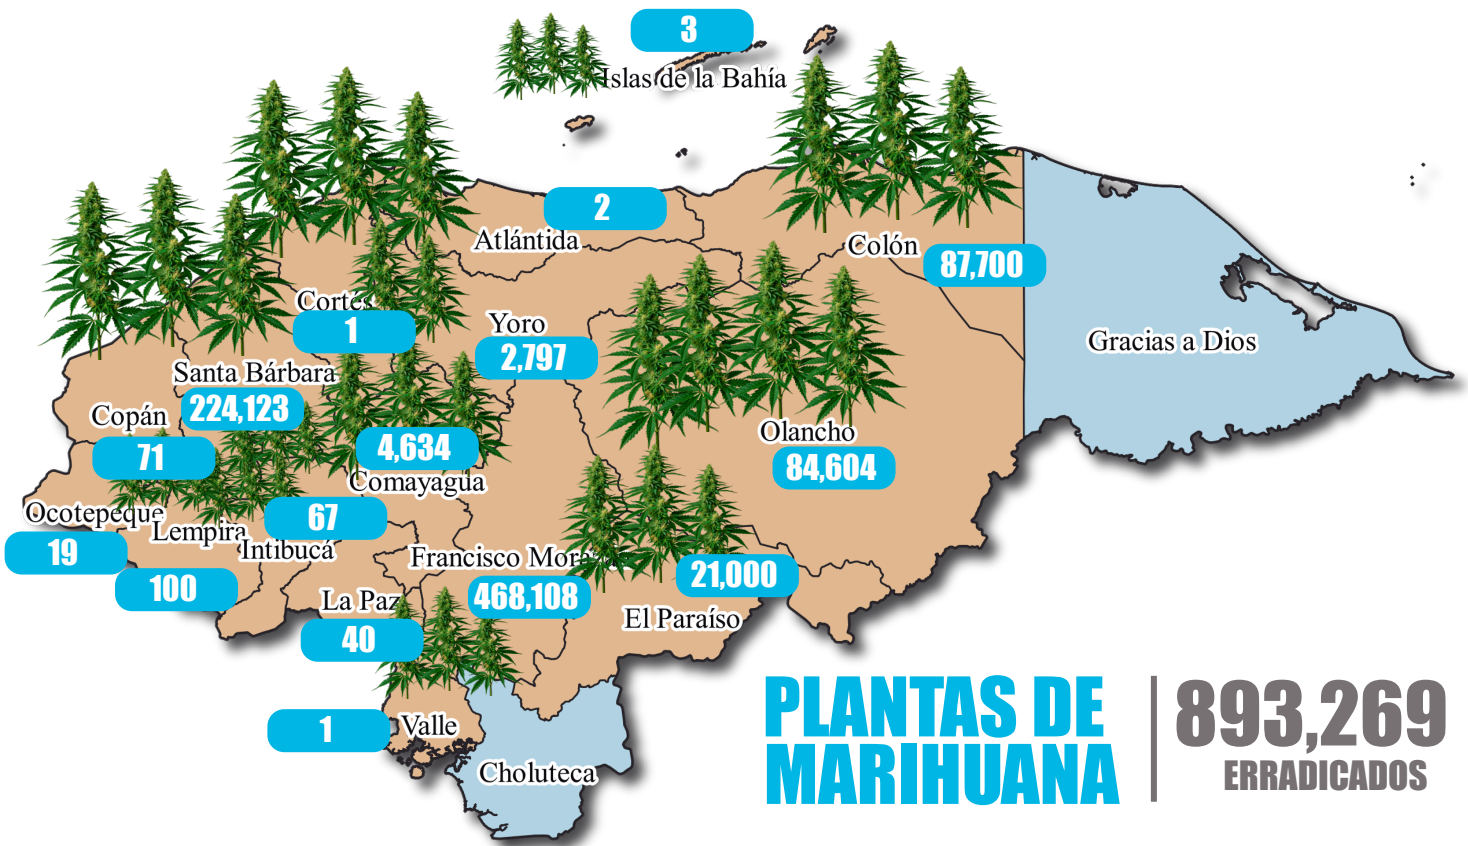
3
Islas de la Bahía
2
Atlántida
Colón
87,700
Cortés
1
Yoro
2,797
Gracias a Dios
Santa Bárbara
224,123
Copán
71
4,634
Comayagua
Olancho
84,604
Ocotepeque
19
Lempira
100
67
Intibucá
Francisco Mor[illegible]
468,108
21,000
El Paraíso
La Paz
40
1
Valle
Choluteca

PLANTAS DE MARIHUANA
893,269
ERRADICADOS